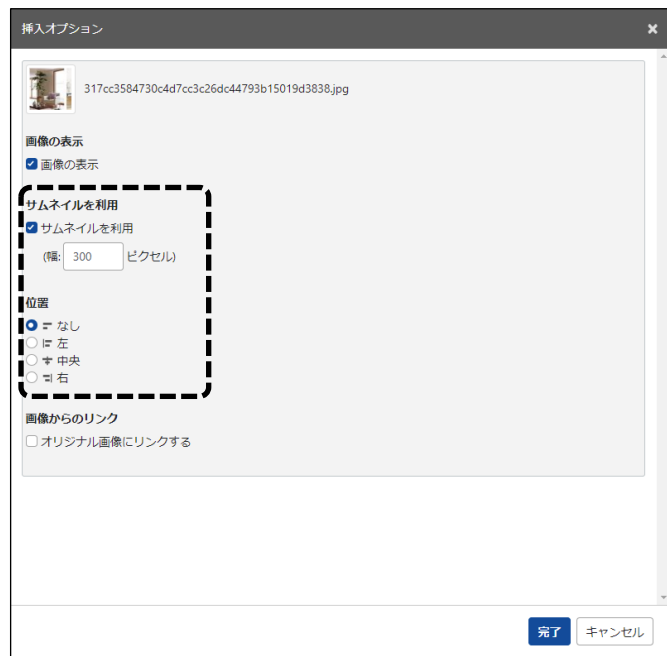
挿入オプション
×

317cc3584730c4d7cc3c26dc44793b15019d3838.jpg

画像の表示
画像の表示

サムネイルを利用
サムネイルを利用
(幅: 300 ピクセル)

位置
なし
左
中央
右

画像からのリンク
オリジナル画像にリンクする

完了
キャンセル